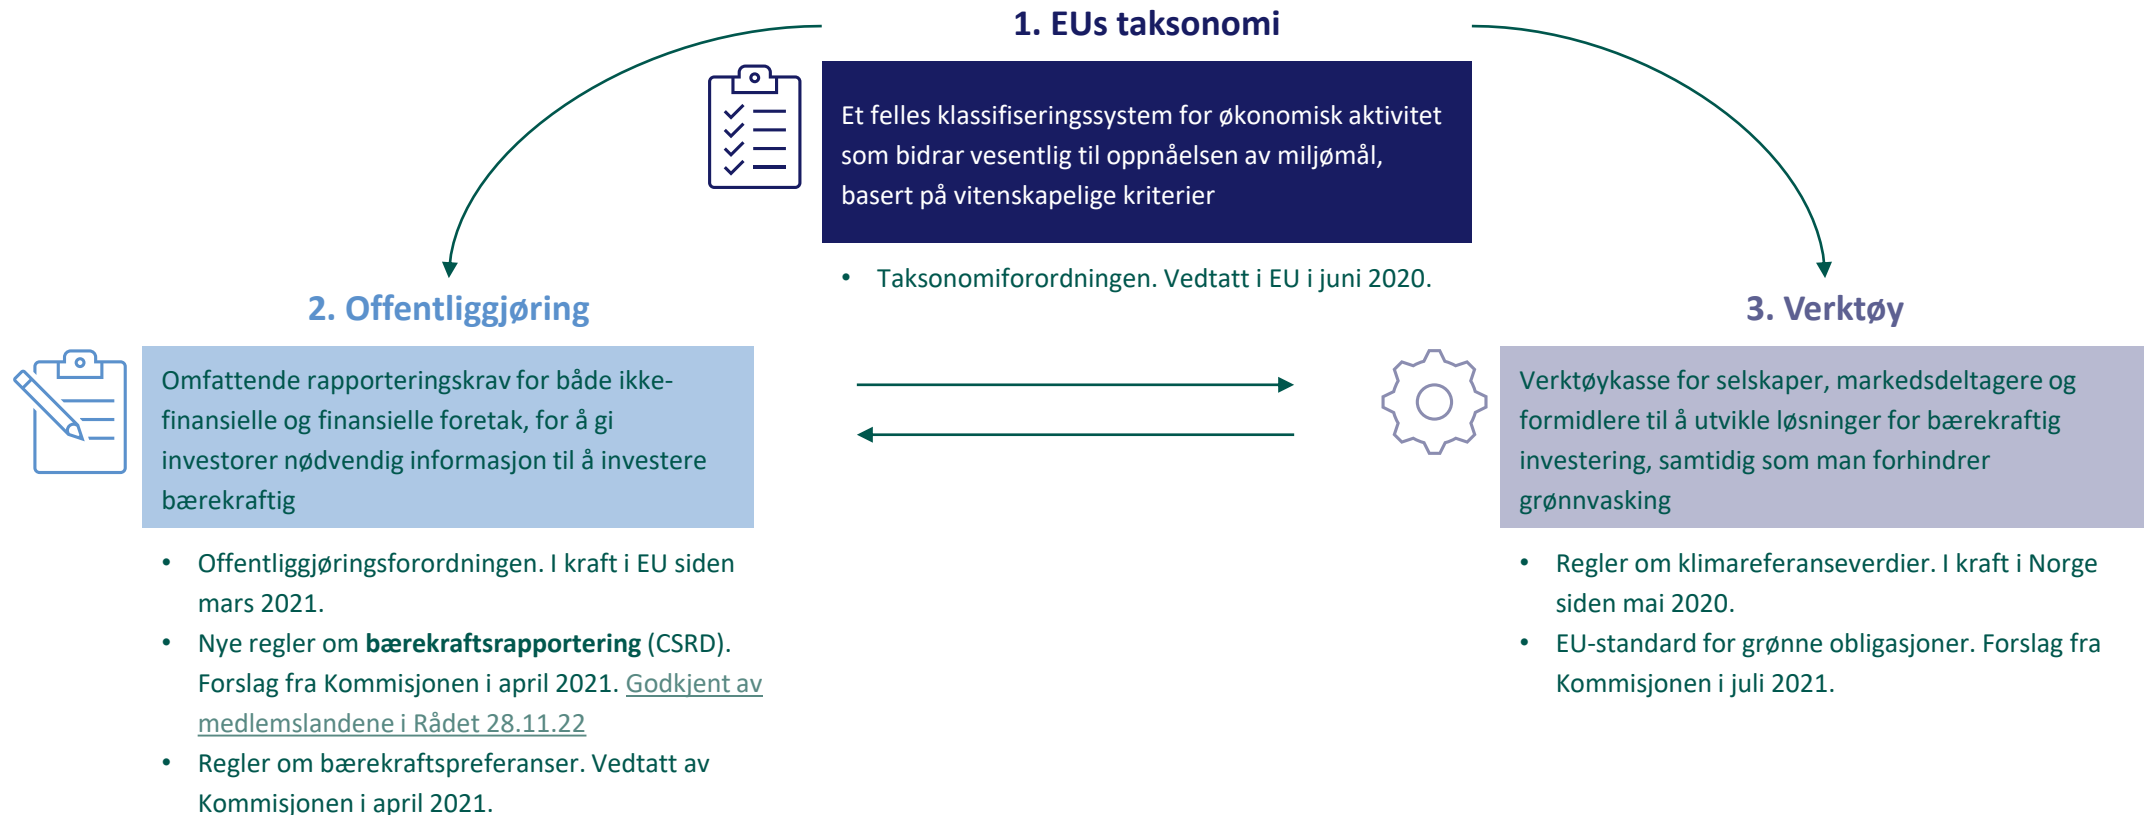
1. EUs taksonomi

Et felles klassifiseringssystem for økonomisk aktivitet som bidrar vesentlig til oppnåelsen av miljømål, basert på vitenskapelige kriterier

• Taksonomiforordningen. Vedtatt i EU i juni 2020.

2. Offentliggjøring

Omfattende rapporteringskrav for både ikke-finansielle og finansielle foretak, for å gi investorer nødvendig informasjon til å investere bærekraftig

• Offentliggjøringsforordningen. I kraft i EU siden mars 2021.
• Nye regler om **bærekraftsrapportering** (CSRD). Forslag fra Kommisjonen i april 2021. Godkjent av medlemslandene i Rådet 28.11.22
• Regler om bærekraftspreferanser. Vedtatt av Kommisjonen i april 2021.

3. Verktøy

Verktøykasse for selskaper, markedsdeltagere og formidlere til å utvikle løsninger for bærekraftig investering, samtidig som man forhindrer grønnvasking

• Regler om klimareferanseverdier. I kraft i Norge siden mai 2020.
• EU-standard for grønne obligasjoner. Forslag fra Kommisjonen i juli 2021.